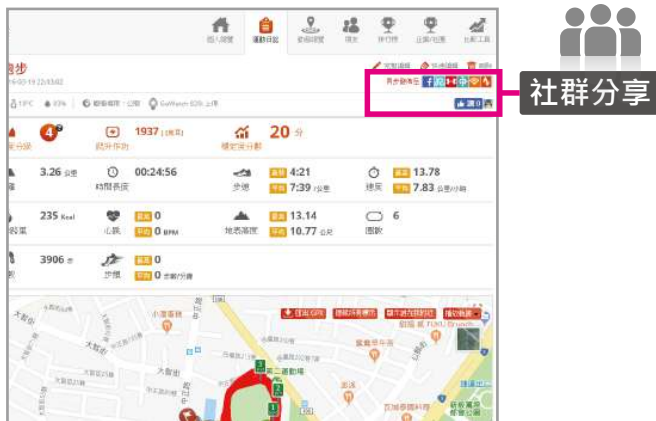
個人頭號　運動日誌　多點聯盟　朋友　排行榜　比賽/活動　比較工具

跑步

社群分享

4　綜合分級

1937 (跑步)　跑步卡路里

20 分　極限分數

3.26 公里　00:24:56 時間長度　步速 4:21 7:39 /公里　速度 13.78 7.83 公里/小時

235 Kcal 卡路里　心跳 0 0 BPM　地表高度 13.14 10.77 公尺　圈數 6

3906 步　步頻 0 0 步數/分鐘

第二運動場